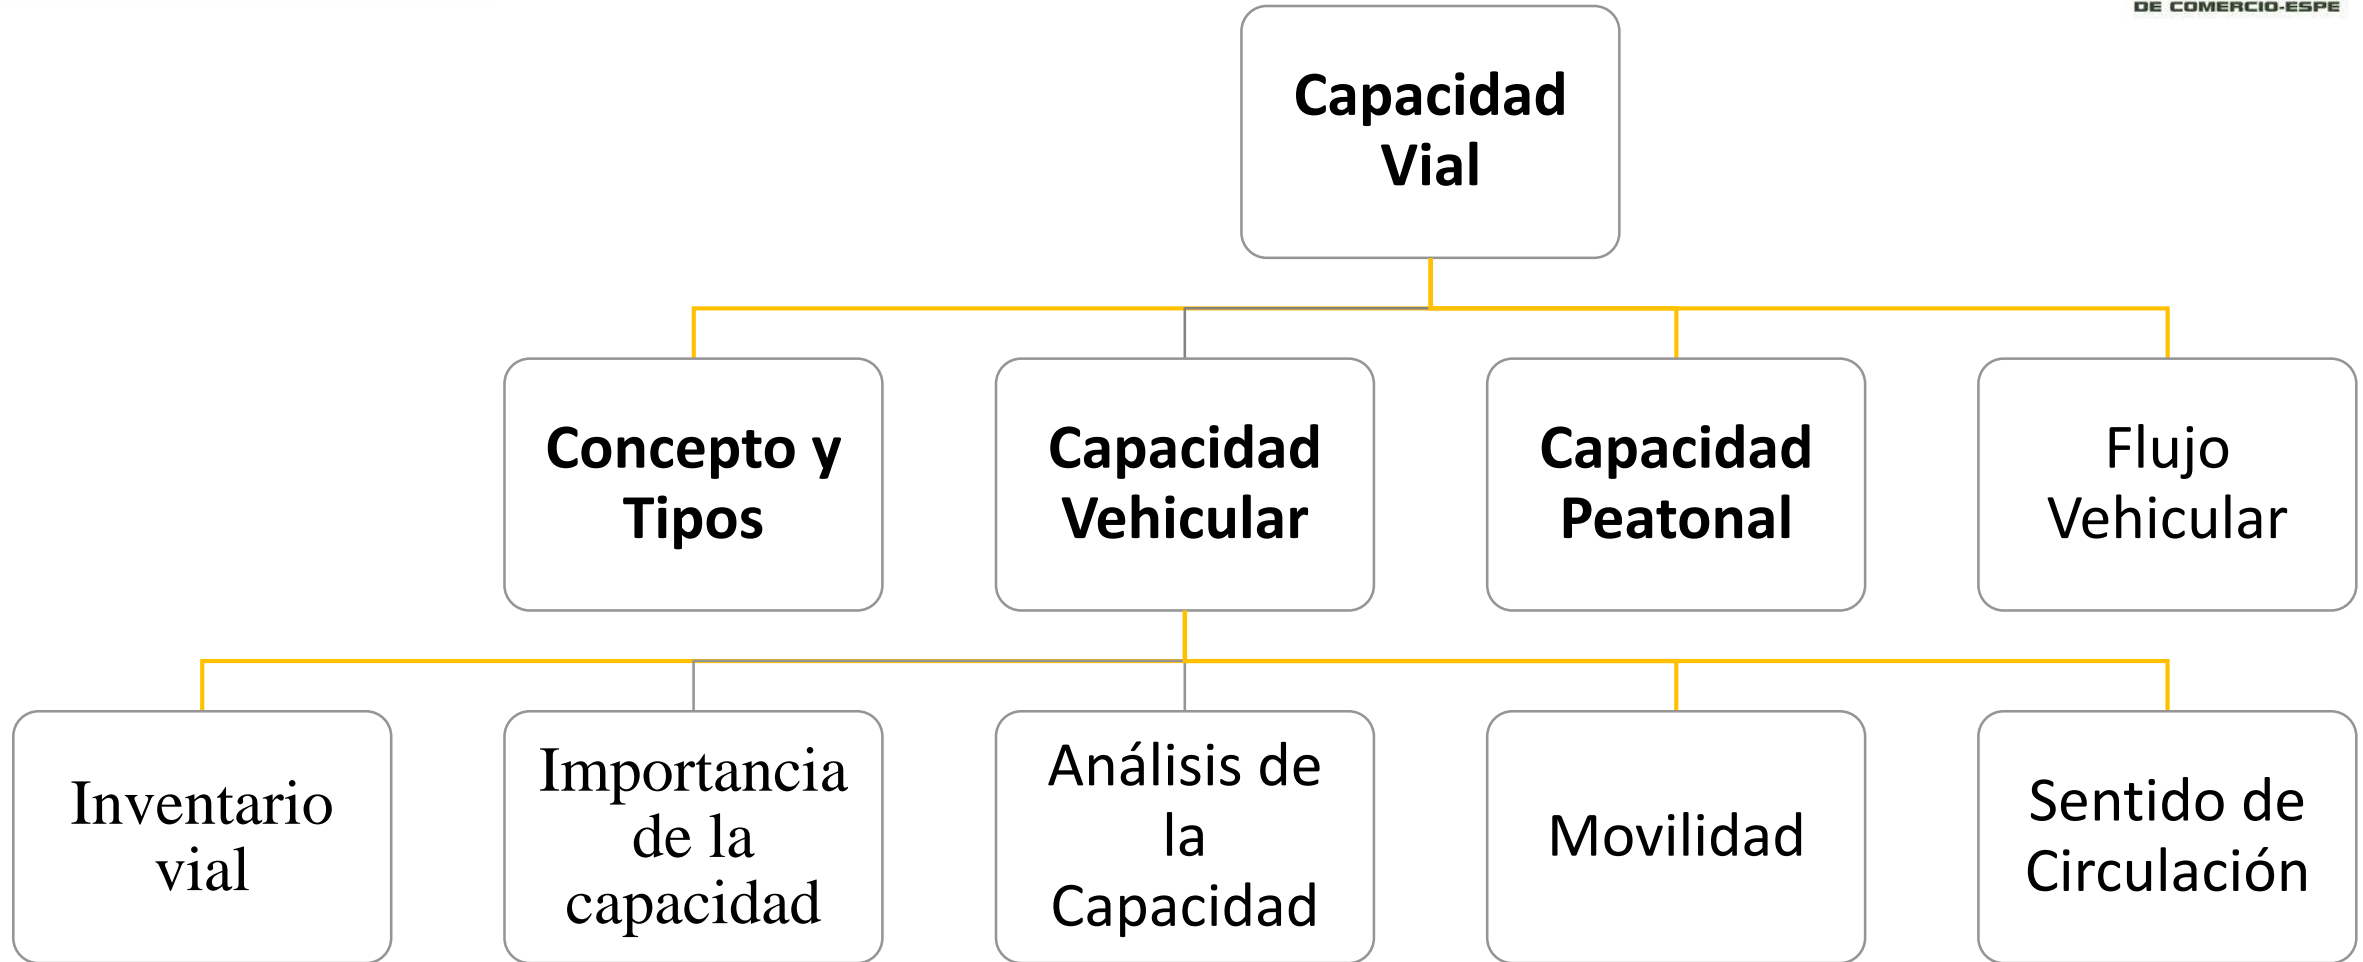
DE COMERCIO-ESPE

Capacidad Vial

Concepto y Tipos

Capacidad Vehicular

Capacidad Peatonal

Flujo Vehicular

Inventario vial

Importancia de la capacidad

Análisis de la Capacidad

Movilidad

Sentido de Circulación